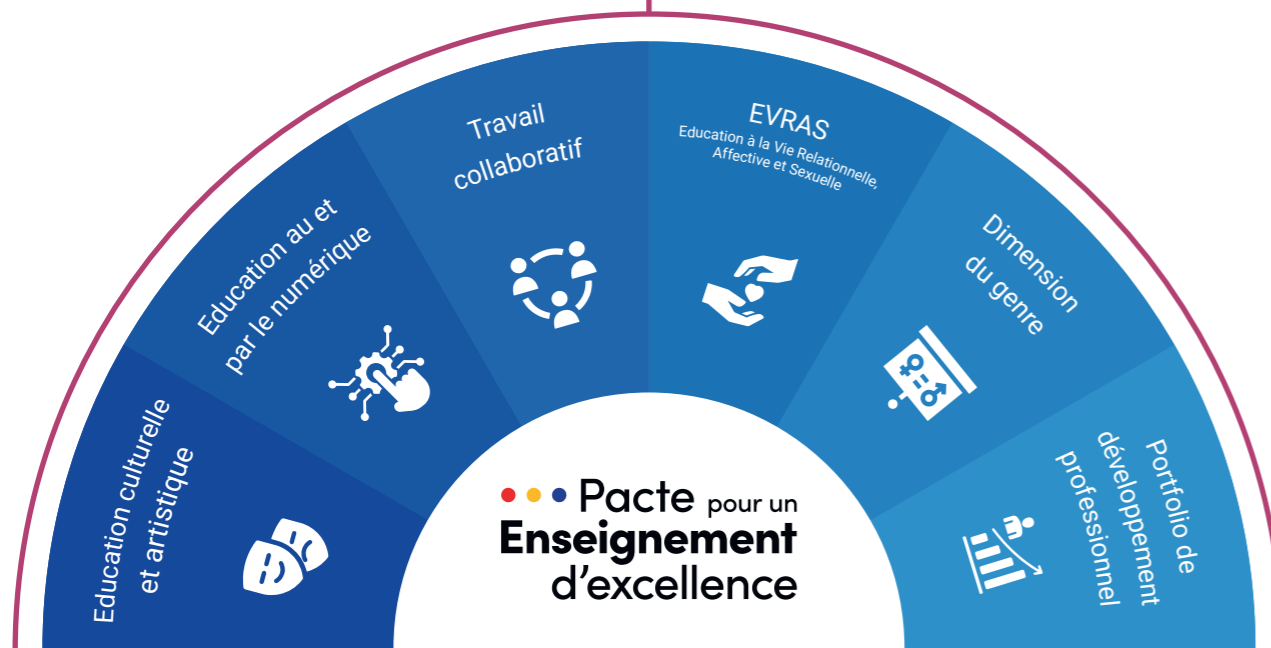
Education culturelle et artistique

Education au et par le numérique

Travail collaboratif

EVRAS
Education à la Vie Relationnelle, Affective et Sexuelle

Dimension du genre

Portfolio de développement professionnel

Pacte pour un Enseignement d'excellence